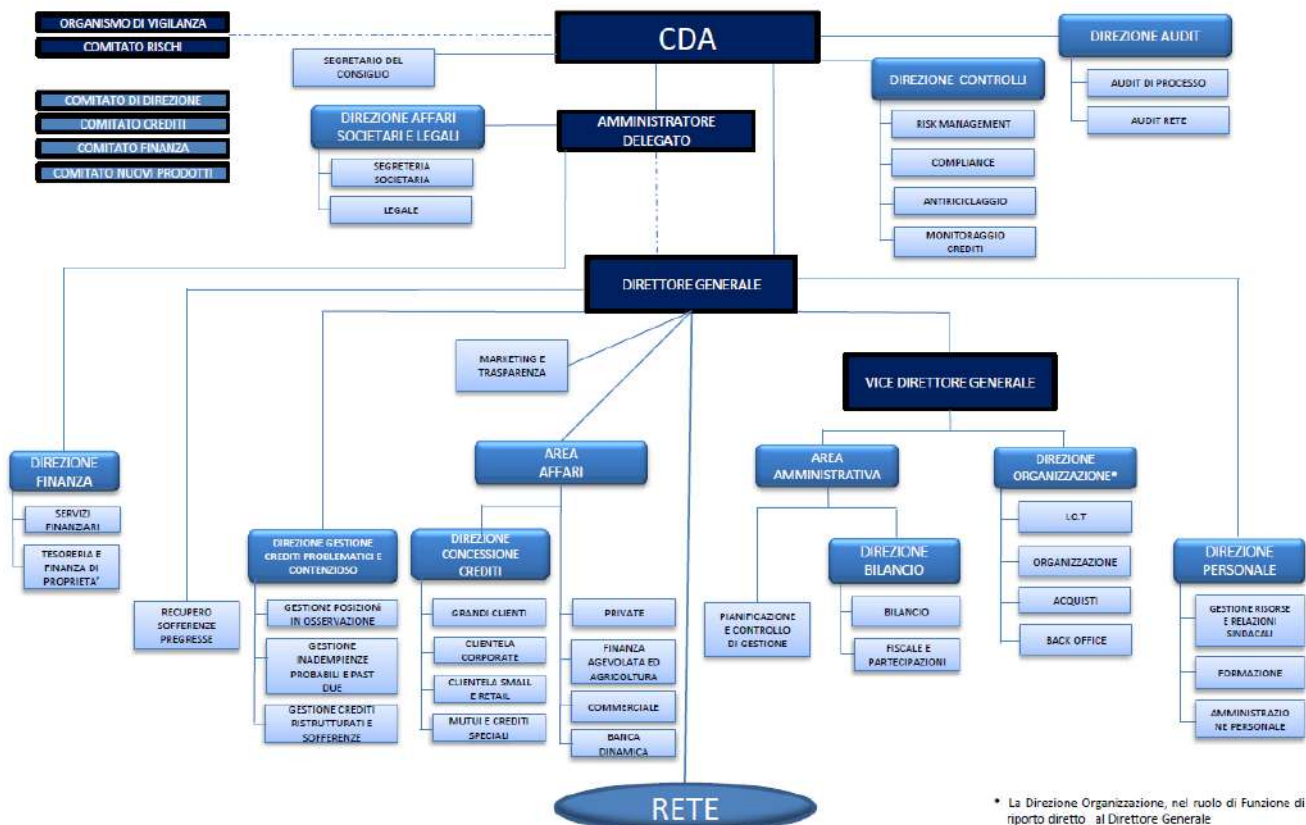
ORGANISMO DI VIGILANZA
COMITATO RISCHI

COMITATO DI DIREZIONE
COMITATO CREDITI
COMITATO FINANZA
COMITATO NUOVI PRODOTTI

CDA

SEGRETARIO DEL CONSIGLIO

DIREZIONE AUDIT
AUDIT DI PROCESSO
AUDIT RETE

DIREZIONE CONTROLLI
RISK MANAGEMENT
COMPLIANCE
ANTIRICICLAGGIO
MONITORAGGIO CREDITI

DIREZIONE AFFARI SOCIETARI E LEGALI
SEGRETERIA SOCIETARIA
LEGALE

AMMINISTRATORE DELEGATO

DIRETTORE GENERALE

MARKETING E TRASPARENZA

VICE DIRETTORE GENERALE

DIREZIONE FINANZA
SERVIZI FINANZIARI
TESORERIA E FINANZA DI PROPRIETA'

RECUPERO SOFFERENZE PREGRESSE

DIREZIONE GESTIONE CREDITI PROBLEMATICI E CONTENZIOSO
GESTIONE POSIZIONI IN OSSERVAZIONE
GESTIONE INADEMPIENZE PROBABILI E PAST DUE
GESTIONE CREDITI RISTRUTTURATI E SOFFERENZE

AREA AFFARI

DIREZIONE CONCESSIONE CREDITI
GRANDI CLIENTI
CLIENTELA CORPORATE
CLIENTELA SMALL E RETAIL
MUTUI E CREDITI SPECIALI

PRIVATE
FINANZA AGEVOLATA ED AGRICOLTURA
COMMERCIALE
BANCA DINAMICA

AREA AMMINISTRATIVA
PIANIFICAZIONE E CONTROLLO DI GESTIONE

DIREZIONE BILANCIO
BILANCIO
FISCALE E PARTECIPAZIONI

DIREZIONE ORGANIZZAZIONE*
I.C.T
ORGANIZZAZIONE
ACQUISTI
BACK OFFICE

DIREZIONE PERSONALE
GESTIONE RISORSE E RELAZIONI SINDACALI
FORMAZIONE
AMMINISTRAZIONE PERSONALE

RETE

* La Direzione Organizzazione, nel ruolo di Funzione di riporto diretto al Direttore Generale